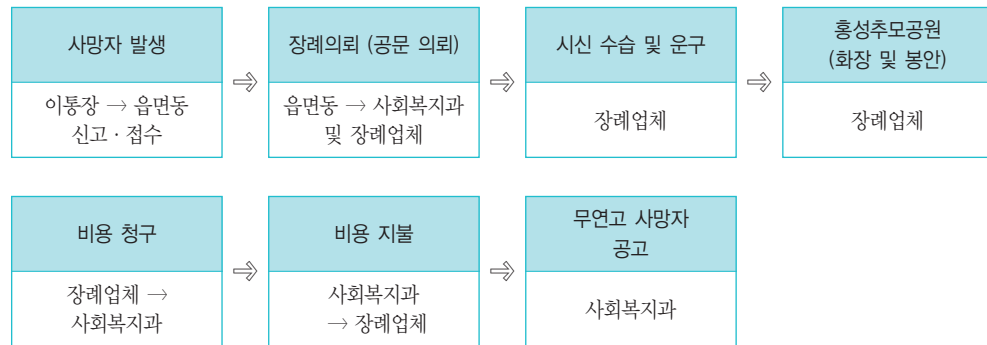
사망자 발생

이통장 → 읍면동 신고 · 접수

⇒

장례의뢰 (공문 의뢰)

읍면동 → 사회복지과 및 장례업체

⇒

시신 수습 및 운구

장례업체

⇒

홍성추모공원 (화장 및 봉안)

장례업체

비용 청구

장례업체 → 사회복지과

⇒

비용 지불

사회복지과 → 장례업체

⇒

무연고 사망자 공고

사회복지과